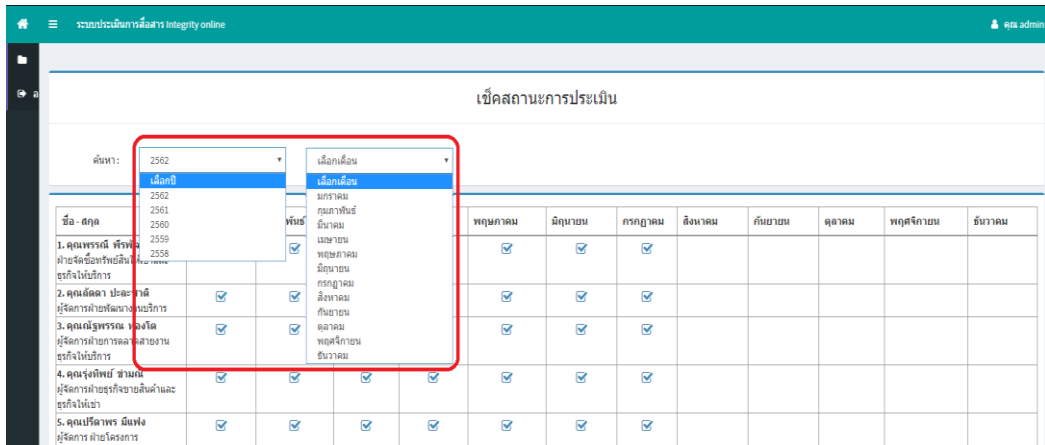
ระบบประเมินการสื่อสาร Integrity online

คุณ admin

ล

เช็คสถานะการประเมิน

ค้นหา : 2562

เลือกเดือน

เลือกปี
2562
2561
2560
2559
2558

เลือกเดือน
มกราคม
กุมภาพันธ์
มีนาคม
เมษายน
พฤษภาคม
มิถุนายน
กรกฎาคม
สิงหาคม
กันยายน
ตุลาคม
พฤศจิกายน
ธันวาคม

| ชื่อ - สกุล | | พันธ์ | | | พฤษภาคม | มิถุนายน | กรกฎาคม | สิงหาคม | กันยายน | ตุลาคม | พฤศจิกายน | ธันวาคม |
|---|---|---|---|---|---|---|---|---|---|---|---|---|
| 1. คุณพรรณี พึ่งพิ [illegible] ฝ่ายจัดซื้อทรัพย์สินให้เช่าและธุรกิจให้บริการ | | ☑ | | | ☑ | ☑ | ☑ | | | | | |
| 2. คุณลัดดา ประสาทดี ผู้จัดการฝ่ายพัฒนาธุรกิจบริการ | ☑ | ☑ | | | ☑ | ☑ | ☑ | | | | | |
| 3. คุณณัฐพรรณ ทองโต ผู้จัดการฝ่ายการตลาดสายงานธุรกิจให้บริการ | ☑ | ☑ | | | ☑ | ☑ | ☑ | | | | | |
| 4. คุณรุ่งทิพย์ ชามณี ผู้จัดการฝ่ายธุรกิจขายสินค้าและธุรกิจให้เช่า | ☑ | ☑ | ☑ | ☑ | ☑ | ☑ | ☑ | | | | | |
| 5. คุณปรีดาพร มีแฟง ผู้จัดการ ฝ่ายโครงการ | ☑ | ☑ | ☑ | ☑ | ☑ | ☑ | ☑ | | | | | |